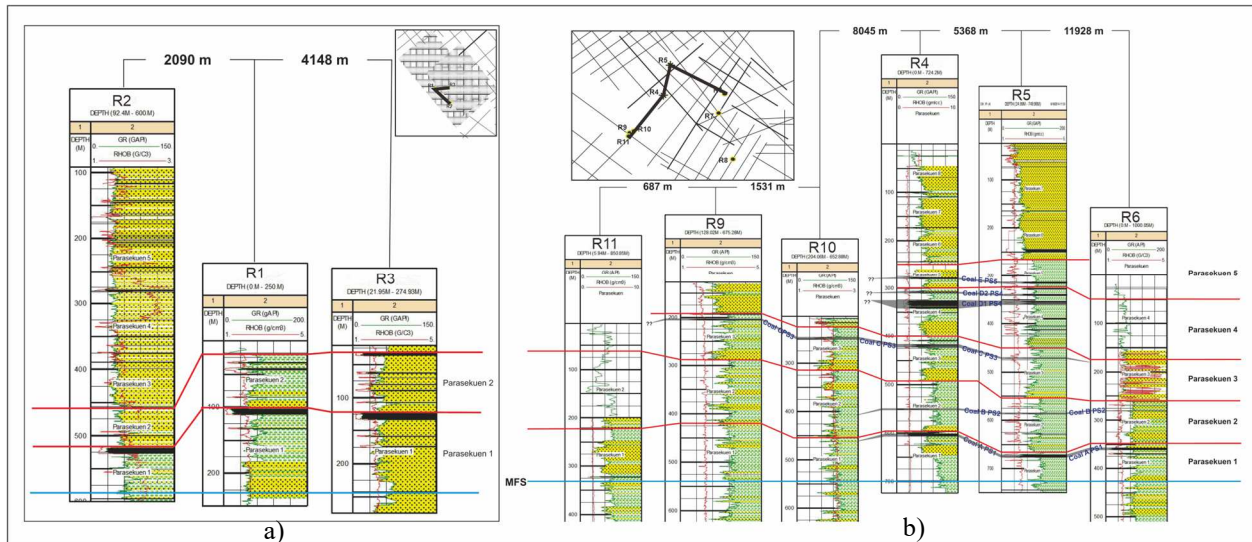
2090 m
4148 m

R2
DEPTH (92.4M - 600.M)
1 | 2
DEPTH (M)
GR (GAPI) 0 150
RHOB (G/C3) 1 3
100
200
300
400
500
Parasekuen 5
Parasekuen 4
Parasekuen 3
Parasekuen 2
Parasekuen 1

R1
DEPTH (0.M - 250.M)
1 | 2
DEPTH (M)
GR (GAPI) 0 200
RHOB (g/cm3) 1 5
100
200
Parasekuen 2
Parasekuen 1

R3
DEPTH (21.95M - 274.93M)
1 | 2
DEPTH (M)
GR (GAPI) 0 150
RHOB (G/C3) 1 5
100
200
Parasekuen 1

Parasekuen 2
Parasekuen 1

a)

R5
R4
R7
R9
R10
R11
R8

8045 m
5368 m
11928 m
687 m
1531 m

R11
DEPTH (5.94M - 850.65M)
1 | 2
DEPTH (M)
GR (GAPI) 0 150
RHOB (g/cm3) 1 5
Parasekuen
100
200
300
400
Parasekuen 2

R9
DEPTH (126.02M - 975.29M)
1 | 2
GR (GAPI) 0 150
RHOB (g/cm3) 1 5
Parasekuen
200
300
400
500
??

R10
DEPTH (204.00M - 652.98M)
1 | 2
DEPTH (M)
GR (GAPI) 0 150
RHOB (g/cm3) 1 5
Parasekuen
300
400
500
600
Coal D PS3
Coal C PS3

R4
DEPTH (0.M - 724.2M)
1 | 2
DEPTH (M)
GR (GAPI) 0 150
RHOB (g/cm3) 1 10
Parasekuen
100
200
300
400
500
600
??
??
??
Coal C PS3

R5
1 | 2
DEPTH (M)
Coal E PS5
Coal D2 PS5
Coal D1 PS4
Coal B PS2
Coal A PS1
Coal B PS2
700

R6
DEPTH (0.M - 1000.05M)
1 | 2
DEPTH (M)
GR (API) 0 150
RHOB (g/cm3) 1 5
Parasekuen
100
200
300
400
500
Parasekuen 4

Parasekuen 5
Parasekuen 4
Parasekuen 3
Parasekuen 2
Parasekuen 1

MFS

b)